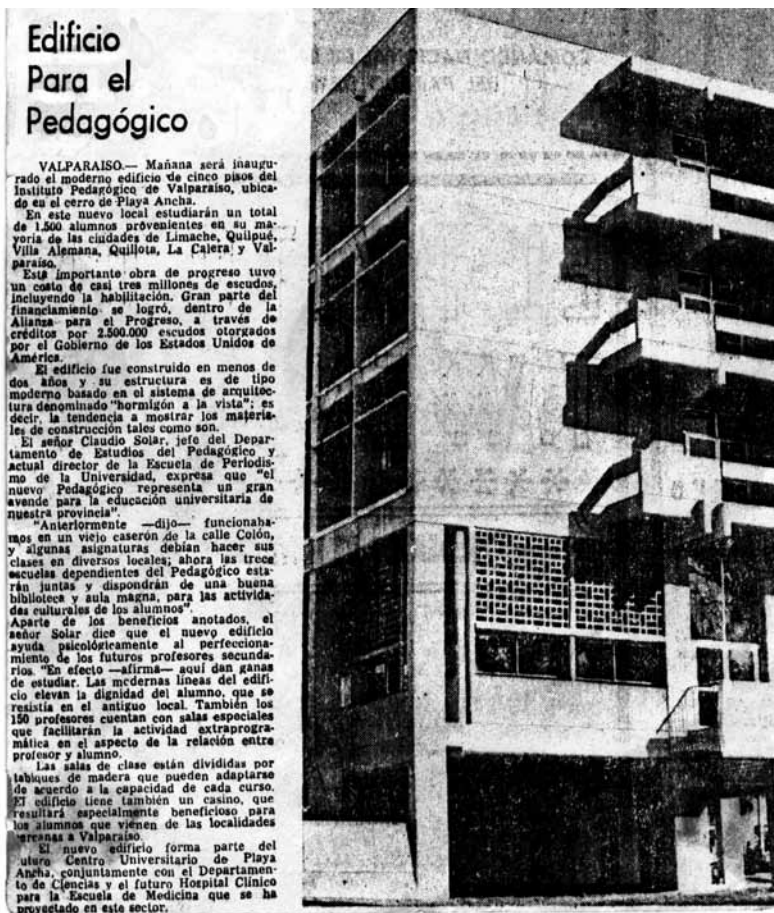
Edificio Para el Pedagógico

VALPARAISO.— Mañana será inaugurado el moderno edificio de cinco pisos del Instituto Pedagógico de Valparaíso, ubicado en el cerro de Playa Ancha.

En este nuevo local estudiarán un total de 1.500 alumnos provenientes en su mayoría de las ciudades de Limache, Quilpué, Villa Alemana, Quillota, La Calera y Valparaíso.

Esta importante obra de progreso tuvo un costo de casi tres millones de escudos, incluyendo la habilitación. Gran parte del financiamiento se logró, dentro de la Alianza para el Progreso, a través de créditos por 2.500.000 escudos otorgados por el Gobierno de los Estados Unidos de América.

El edificio fue construido en menos de dos años y su estructura es de tipo moderno basado en el sistema de arquitectura denominado "hormigón a la vista"; es decir, la tendencia a mostrar los materiales de construcción tales como son.

El señor Claudio Solar, jefe del Departamento de Estudios del Pedagógico y actual director de la Escuela de Periodismo de la Universidad, expresa que "el nuevo Pedagógico representa un gran avance para la educación universitaria de nuestra provincia".

"Anteriormente —dijo— funcionábamos en un viejo caserón de la calle Colón, y algunas asignaturas debían hacer sus clases en diversos locales; ahora las trece escuelas dependientes del Pedagógico estarán juntas y dispondrán de una buena biblioteca y aula magna, para las actividades culturales de los alumnos".

Aparte de los beneficios anotados, el señor Solar dice que el nuevo edificio ayuda psicológicamente al perfeccionamiento de los futuros profesores secundarios. "En efecto —afirma— aquí dan ganas de estudiar. Las modernas líneas del edificio elevan la dignidad del alumno, que se resistía en el antiguo local. También los 150 profesores cuentan con salas especiales que facilitarán la actividad extraprogramática en el aspecto de la relación entre profesor y alumno.

Las salas de clase están divididas por tabiques de madera que pueden adaptarse de acuerdo a la capacidad de cada curso. El edificio tiene también un casino, que resultará especialmente beneficioso para los alumnos que vienen de las localidades cercanas a Valparaíso.

El nuevo edificio forma parte del futuro Centro Universitario de Playa Ancha, conjuntamente con el Departamento de Ciencias y el futuro Hospital Clínico para la Escuela de Medicina que se ha proyectado en este sector.